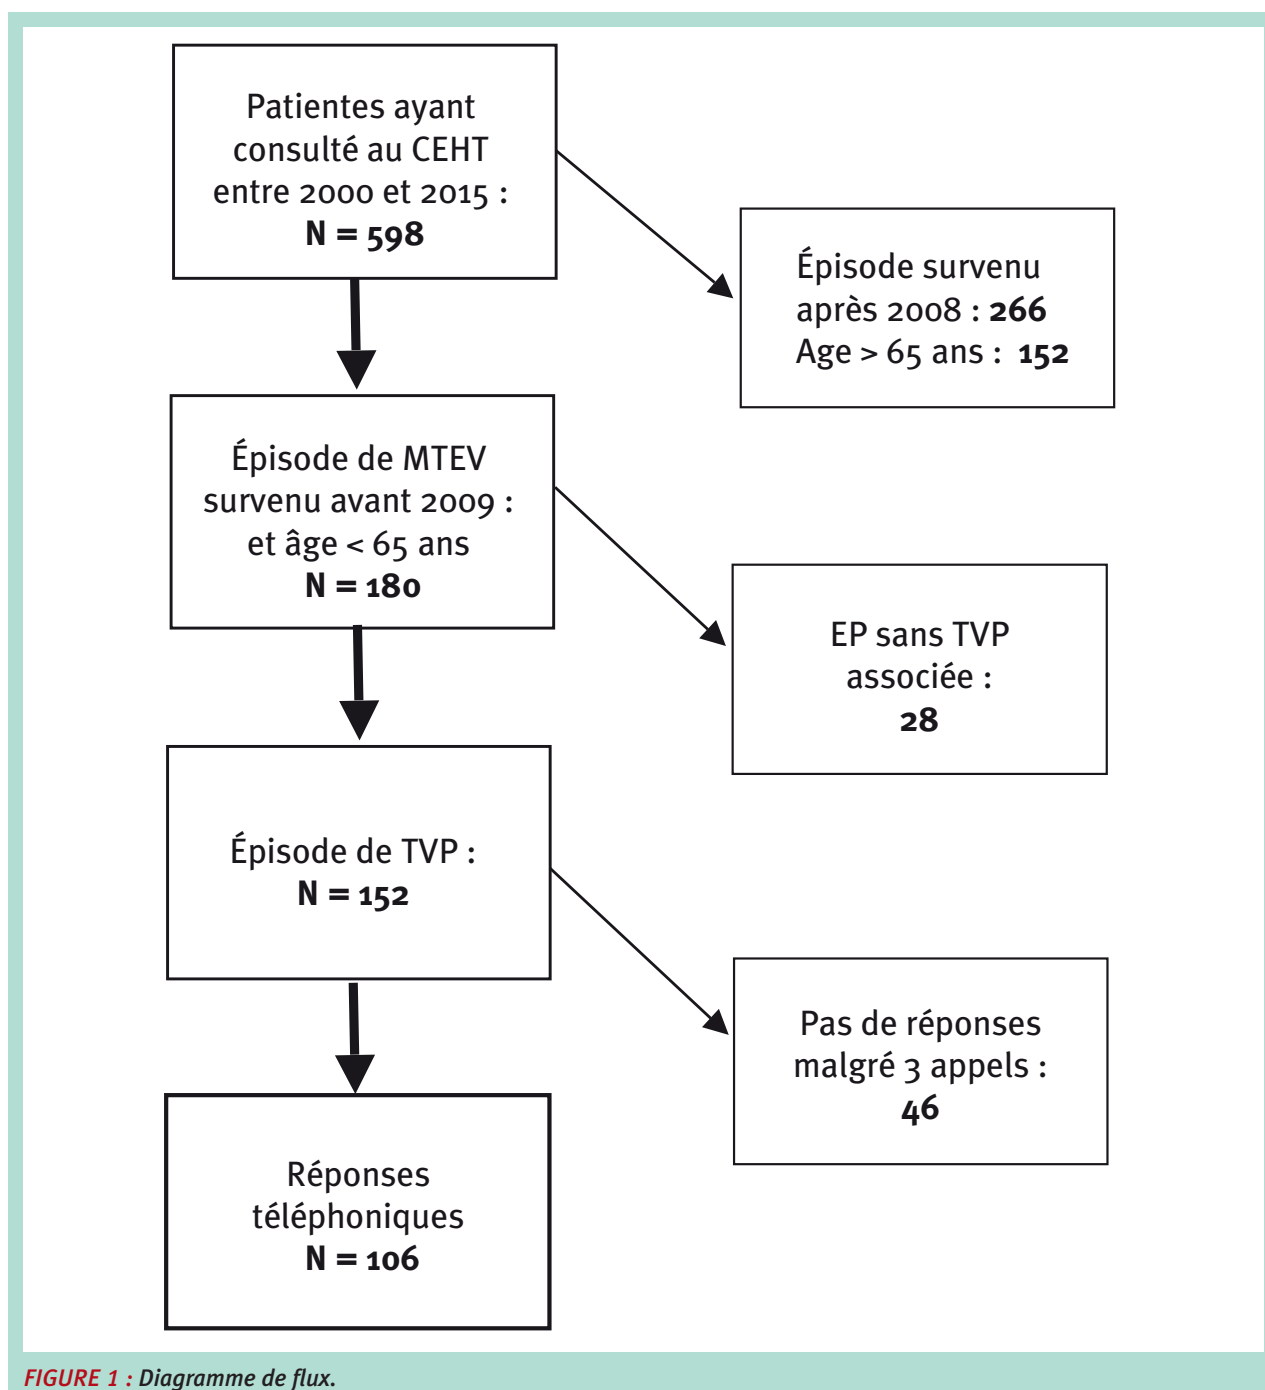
Patientes ayant consulté au CEHT entre 2000 et 2015 :
N = 598

Épisode survenu après 2008 : 266
Age > 65 ans : 152

Épisode de MTEV survenu avant 2009 : et âge < 65 ans
N = 180

EP sans TVP associée :
28

Épisode de TVP :
N = 152

Pas de réponses malgré 3 appels :
46

Réponses téléphoniques
N = 106

FIGURE 1 : Diagramme de flux.